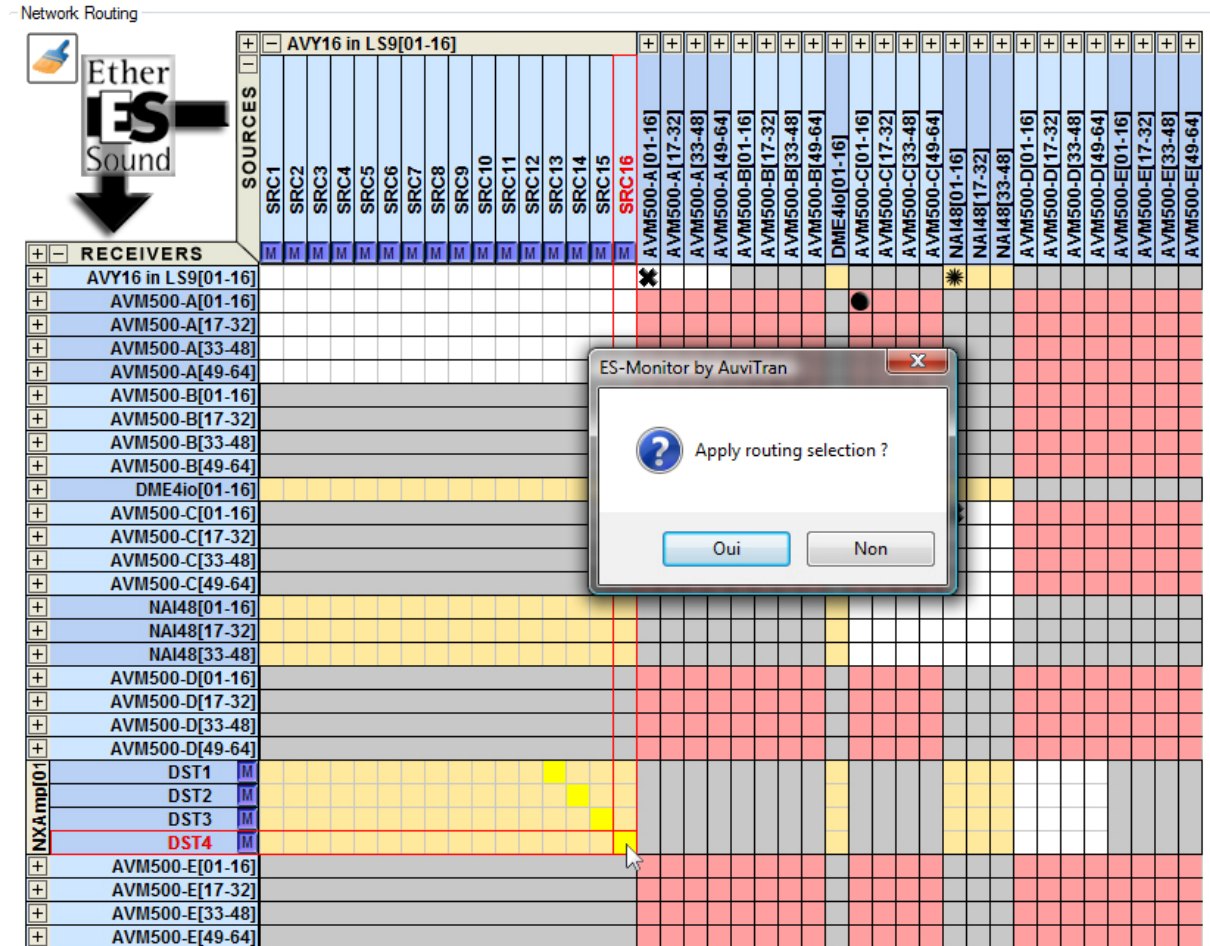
Network Routing

Ether ES Sound

AVY16 in LS9[01-16]

SOURCES

SRC1 SRC2 SRC3 SRC4 SRC5 SRC6 SRC7 SRC8 SRC9 SRC10 SRC11 SRC12 SRC13 SRC14 SRC15 SRC16

M M M M M M M M M M M M M M M M

AVM500-A[01-16] AVM500-A[17-32] AVM500-A[33-48] AVM500-A[49-64] AVM500-B[01-16] AVM500-B[17-32] AVM500-B[33-48] AVM500-B[49-64] DME4io[01-16] AVM500-C[01-16] AVM500-C[17-32] AVM500-C[33-48] AVM500-C[49-64] NAI48[01-16] NAI48[17-32] NAI48[33-48] AVM500-D[01-16] AVM500-D[17-32] AVM500-D[33-48] AVM500-D[49-64] AVM500-E[01-16] AVM500-E[17-32] AVM500-E[33-48] AVM500-E[49-64]

RECEIVERS

AVY16 in LS9[01-16]
AVM500-A[01-16]
AVM500-A[17-32]
AVM500-A[33-48]
AVM500-A[49-64]
AVM500-B[01-16]
AVM500-B[17-32]
AVM500-B[33-48]
AVM500-B[49-64]
DME4io[01-16]
AVM500-C[01-16]
AVM500-C[17-32]
AVM500-C[33-48]
AVM500-C[49-64]
NAI48[01-16]
NAI48[17-32]
NAI48[33-48]
AVM500-D[01-16]
AVM500-D[17-32]
AVM500-D[33-48]
AVM500-D[49-64]
NXAmp01
DST1 M
DST2 M
DST3 M
DST4 M
AVM500-E[01-16]
AVM500-E[17-32]
AVM500-E[33-48]
AVM500-E[49-64]

ES-Monitor by AuviTran

Apply routing selection ?

Oui Non